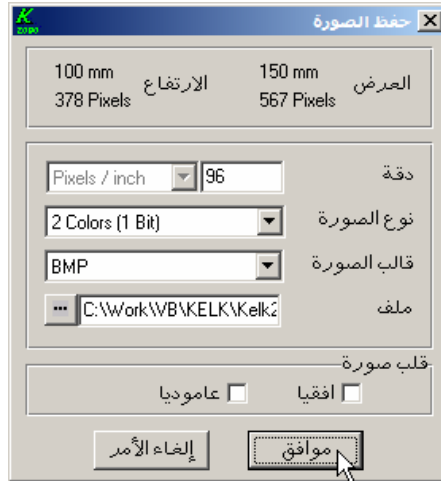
K zopo حفظ الصورة ×

العرض 150 mm 567 Pixels
الارتفاع 100 mm 378 Pixels

دقة 96 Pixels / inch
نوع الصورة 2 Colors (1 Bit)
قالب الصورة BMP
ملف C:\Work\VB\KELK\Kelk2 ...

قلب صورة
افقيا
عاموديا

موافق
إلغاء الأمر